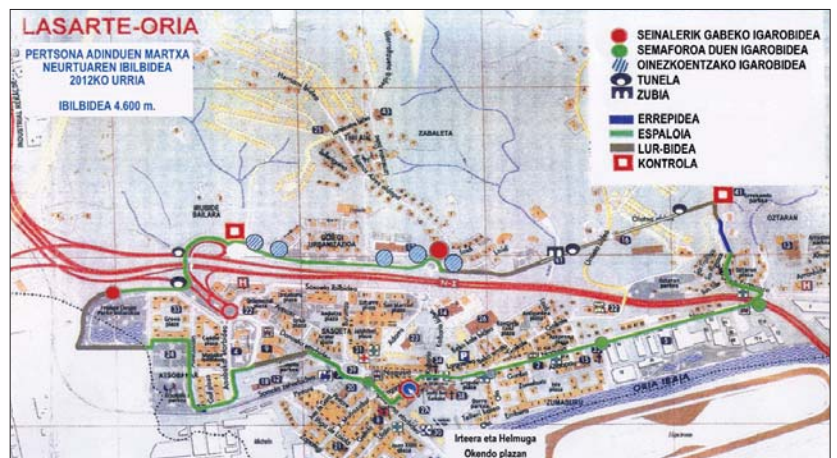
LASARTE-ORIA

PERTSONA ADINDUEN MARTXA NEURTUAREN IBILBIDEA 2012KO URRIA

IBILBIDEA 4.600 m.

SEINALERIK GABEKO IGAROBIDEA
SEMAFOROA DUEN IGAROBIDEA
OINEZKOENTZAKO IGAROBIDEA
TUNELA
ZUBIA
ERREPIDEA
ESPALOIA
LUR-BIDEA
KONTROLA

ZABALETA
OZTARAN
N-I
SASOETA
ZUMABURU
OSTRA IBAIA

Irteera eta Helmuga
Okendo plazan